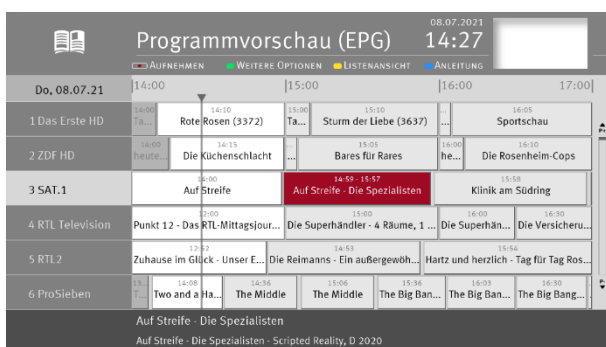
Programmvorschau (EPG)

08.07.2021
14:27

AUFNEHMEN   WEITERE OPTIONEN   LISTENANSICHT   ANLEITUNG

Do, 08.07.21 | 14:00 | 15:00 | 16:00 | 17:00

1 Das Erste HD
14:00 Ta... | 14:10 Rote Rosen (3372) | 15:00 Ta... | 15:10 Sturm der Liebe (3637) | ... | 16:05 Sportschau

2 ZDF HD
14:00 heute... | 14:15 Die Küchenschlacht | ... | 15:05 Bares für Rares | 16:00 he... | 16:10 Die Rosenheim-Cops

3 SAT.1
14:00 Auf Streife | 14:59 - 15:57 Auf Streife - Die Spezialisten | 15:58 Klinik am Südring

4 RTL Television
12:00 Punkt 12 - Das RTL-Mittagsjour... | 15:00 Die Superhändler - 4 Räume, 1 ... | 16:00 Die Superhän... | 16:30 Die Versicheru...

5 RTL2
12:52 Zuhause im Glück - Unser E... | 14:53 Die Reimanns - Ein außergewöh... | 15:54 Hartz und herzlich - Tag für Tag Ros...

6 ProSieben
13:... T... | 14:08 Two and a Ha... | 14:36 The Middle | 15:06 The Middle | 15:36 The Big Ban... | 16:03 The Big Ban... | 16:30 The Big Bang...

Auf Streife - Die Spezialisten
Auf Streife - Die Spezialisten - Scripted Reality, D 2020